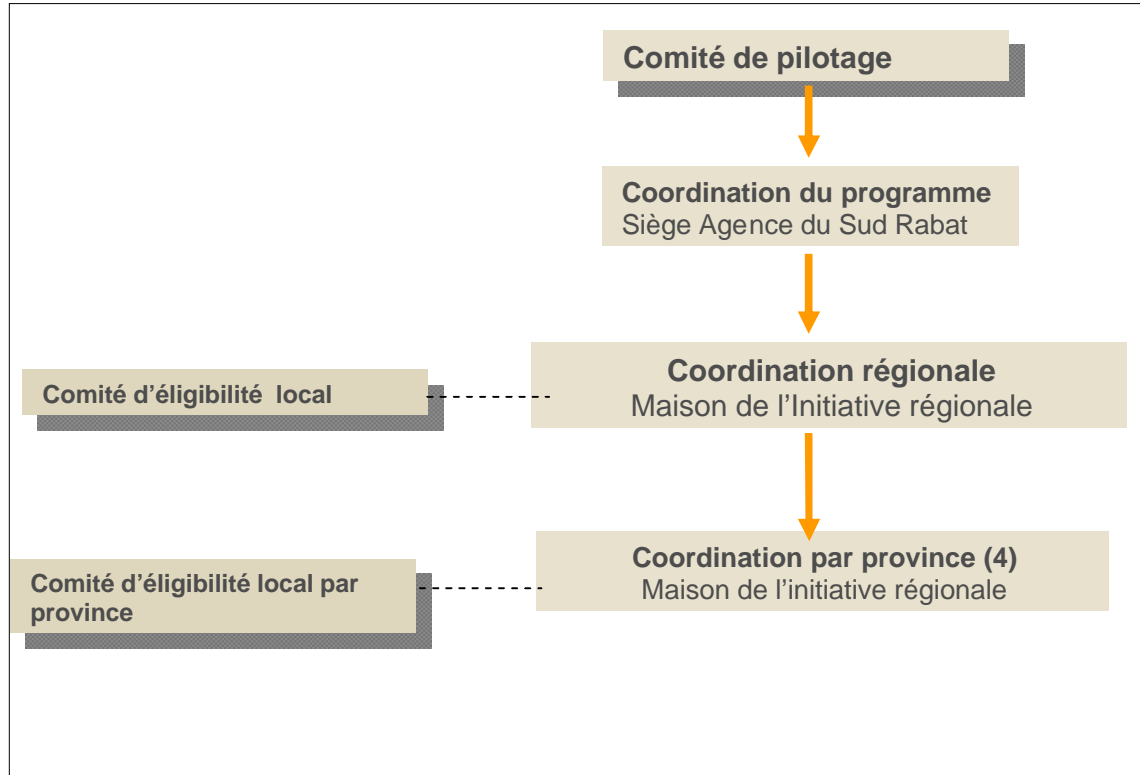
Comité de pilotage

Coordination du programme
Siège Agence du Sud Rabat

Comité d'éligibilité local

Coordination régionale
Maison de l'Initiative régionale

Comité d'éligibilité local par province

Coordination par province (4)
Maison de l'initiative régionale